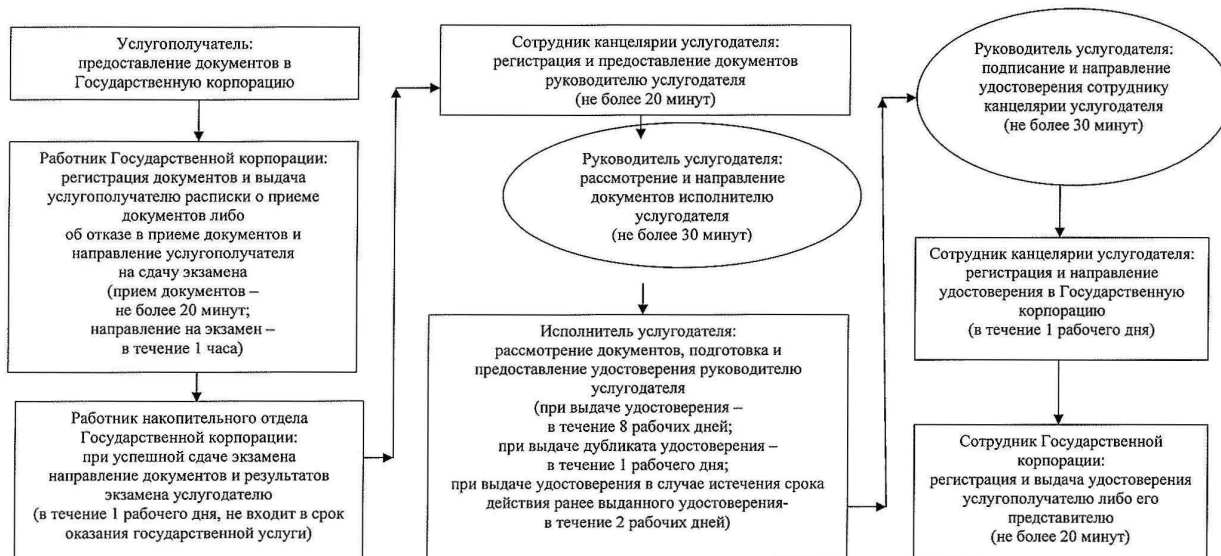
Услугополучатель: предоставление документов в Государственную корпорацию

Работник Государственной корпорации: регистрация документов и выдача услугополучателю расписки о приеме документов либо об отказе в приеме документов и направление услугополучателя на сдачу экзамена (прием документов – не более 20 минут; направление на экзамен – в течение 1 часа)

Работник накопительного отдела Государственной корпорации: при успешной сдаче экзамена направление документов и результатов экзамена услугодателю (в течение 1 рабочего дня, не входит в срок оказания государственной услуги)

Сотрудник канцелярии услугодателя: регистрация и предоставление документов руководителю услугодателя (не более 20 минут)

Руководитель услугодателя: рассмотрение и направление документов исполнителю услугодателя (не более 30 минут)

Исполнитель услугодателя: рассмотрение документов, подготовка и предоставление удостоверения руководителю услугодателя (при выдаче удостоверения – в течение 8 рабочих дней; при выдаче дубликата удостоверения – в течение 1 рабочего дня; при выдаче удостоверения в случае истечения срока действия ранее выданного удостоверения- в течение 2 рабочих дней)

Руководитель услугодателя: подписание и направление удостоверения сотруднику канцелярии услугодателя (не более 30 минут)

Сотрудник канцелярии услугодателя: регистрация и направление удостоверения в Государственную корпорацию (в течение 1 рабочего дня)

Сотрудник Государственной корпорации: регистрация и выдача удостоверения услугополучателю либо его представителю (не более 20 минут)